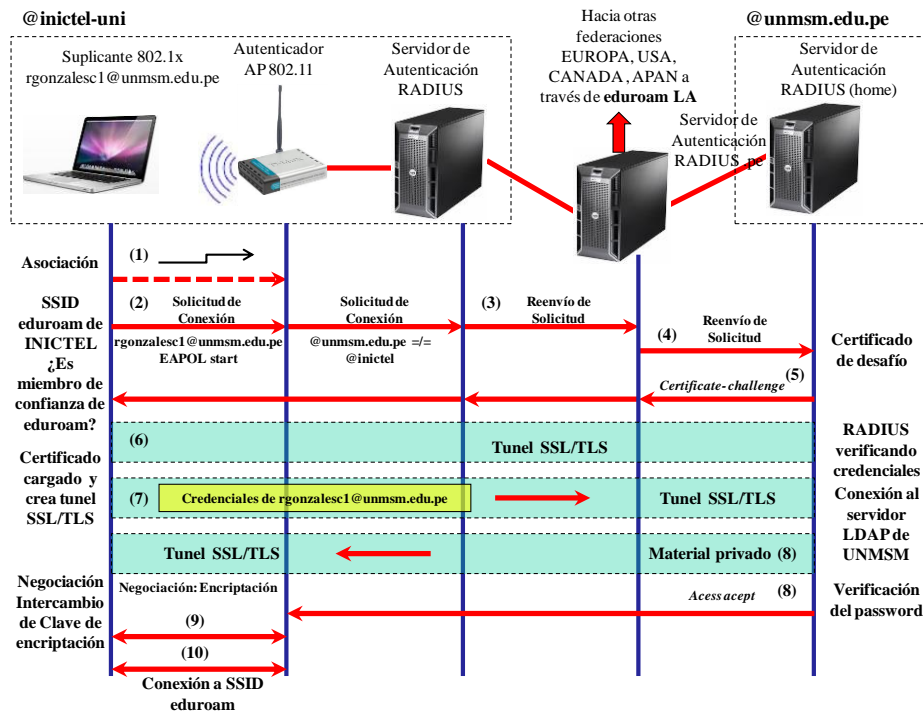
@inictel-uni

Suplicante 802.1x rgonzalesc1@unmsm.edu.pe

Autenticador AP 802.11

Servidor de Autenticación RADIUS

Hacia otras federaciones EUROPA, USA, CANADA , APAN a través de **eduroam LA**

@unmsm.edu.pe

Servidor de Autenticación RADIUS (home)

Servidor de Autenticación RADIUS .pe

Asociación

(1)

SSID eduroam de INICTEL ¿Es miembro de confianza de eduroam?

(2) Solicitud de Conexión

rgonzalesc1@unmsm.edu.pe EAPOL start

Solicitud de Conexión

@unmsm.edu.pe =/= @inictel

(3) Reenvío de Solicitud

(4) Reenvío de Solicitud

Certificado de desafío

Certificate- challenge (5)

Certificado cargado y crea tunel SSL/TLS

(6) Tunel SSL/TLS

RADIUS verificando credenciales

(7) Credenciales de rgonzalesc1@unmsm.edu.pe Tunel SSL/TLS

Conexión al servidor LDAP de UNMSM

Tunel SSL/TLS Material privado (8)

Negociación Intercambio de Clave de encriptación

Negociación: Encriptación

Acess acept (8)

Verificación del password

(9)

(10)

Conexión a SSID eduroam